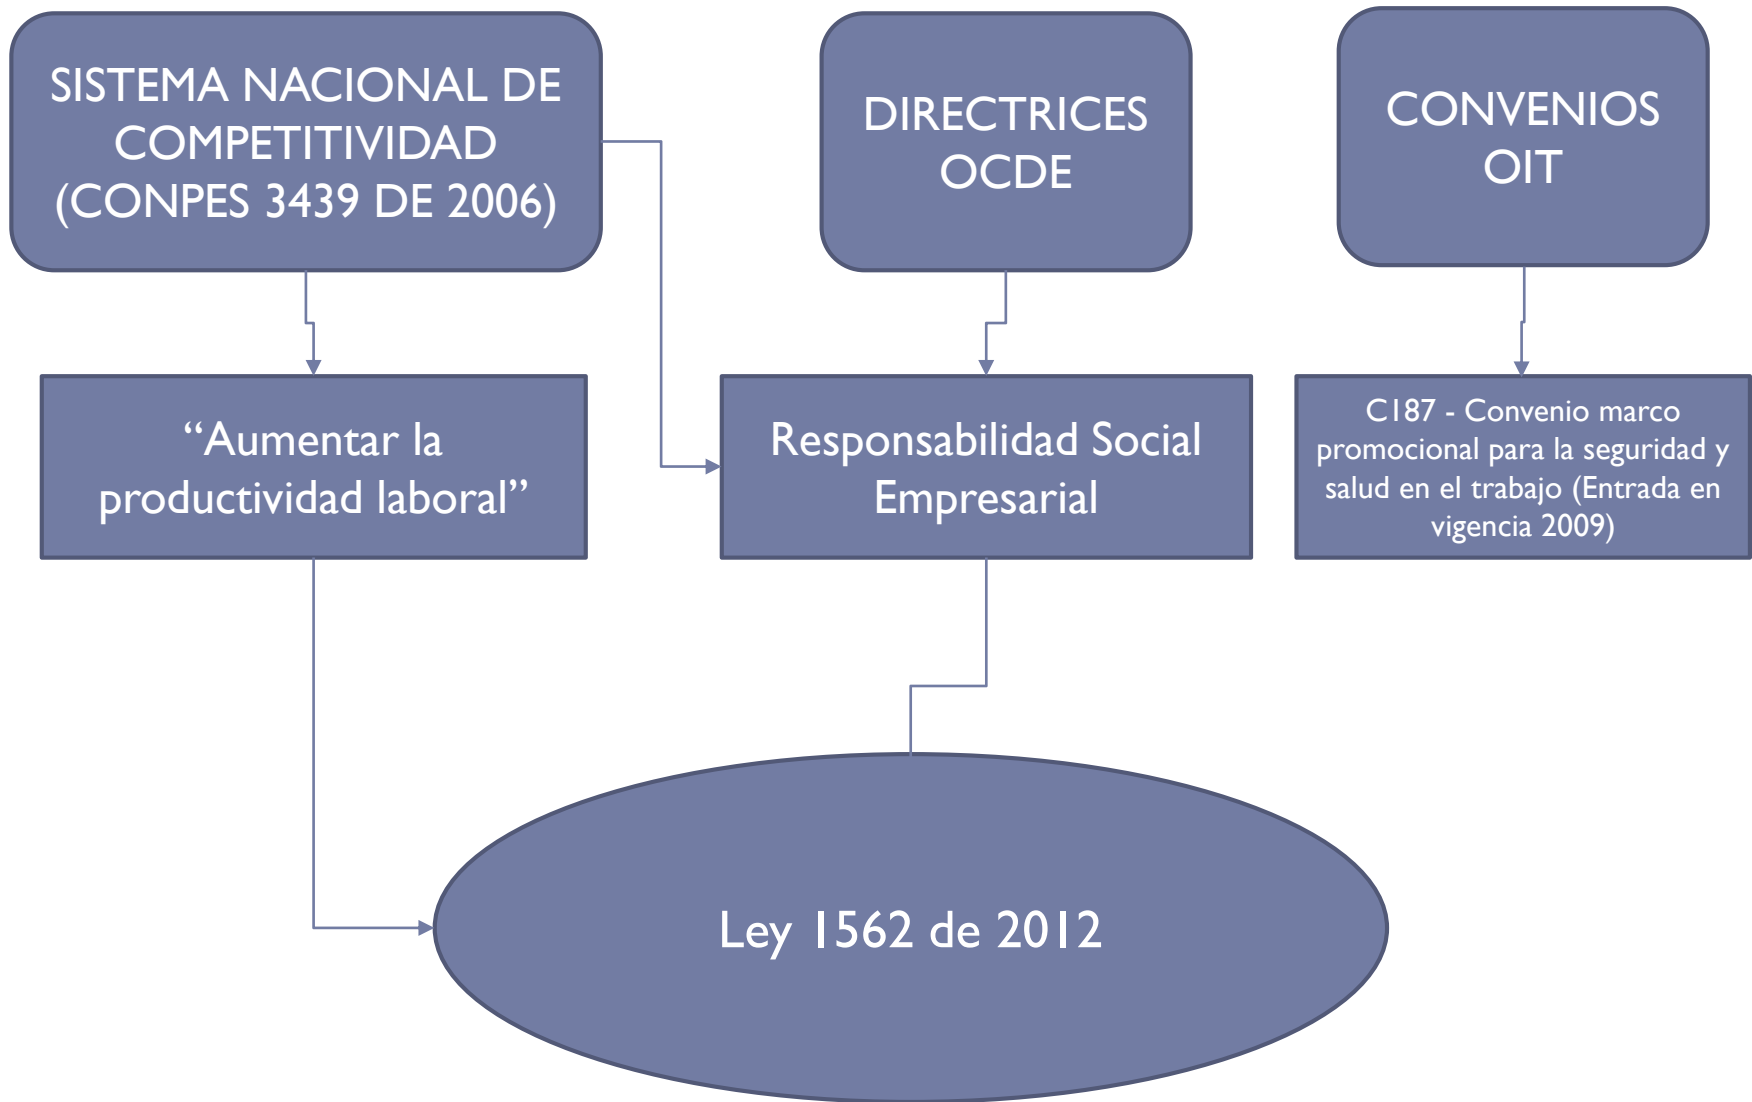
SISTEMA NACIONAL DE COMPETITIVIDAD (CONPES 3439 DE 2006)

DIRECTRICES OCDE

CONVENIOS OIT

“Aumentar la productividad laboral”

Responsabilidad Social Empresarial

C187 - Convenio marco promocional para la seguridad y salud en el trabajo (Entrada en vigencia 2009)

Ley 1562 de 2012